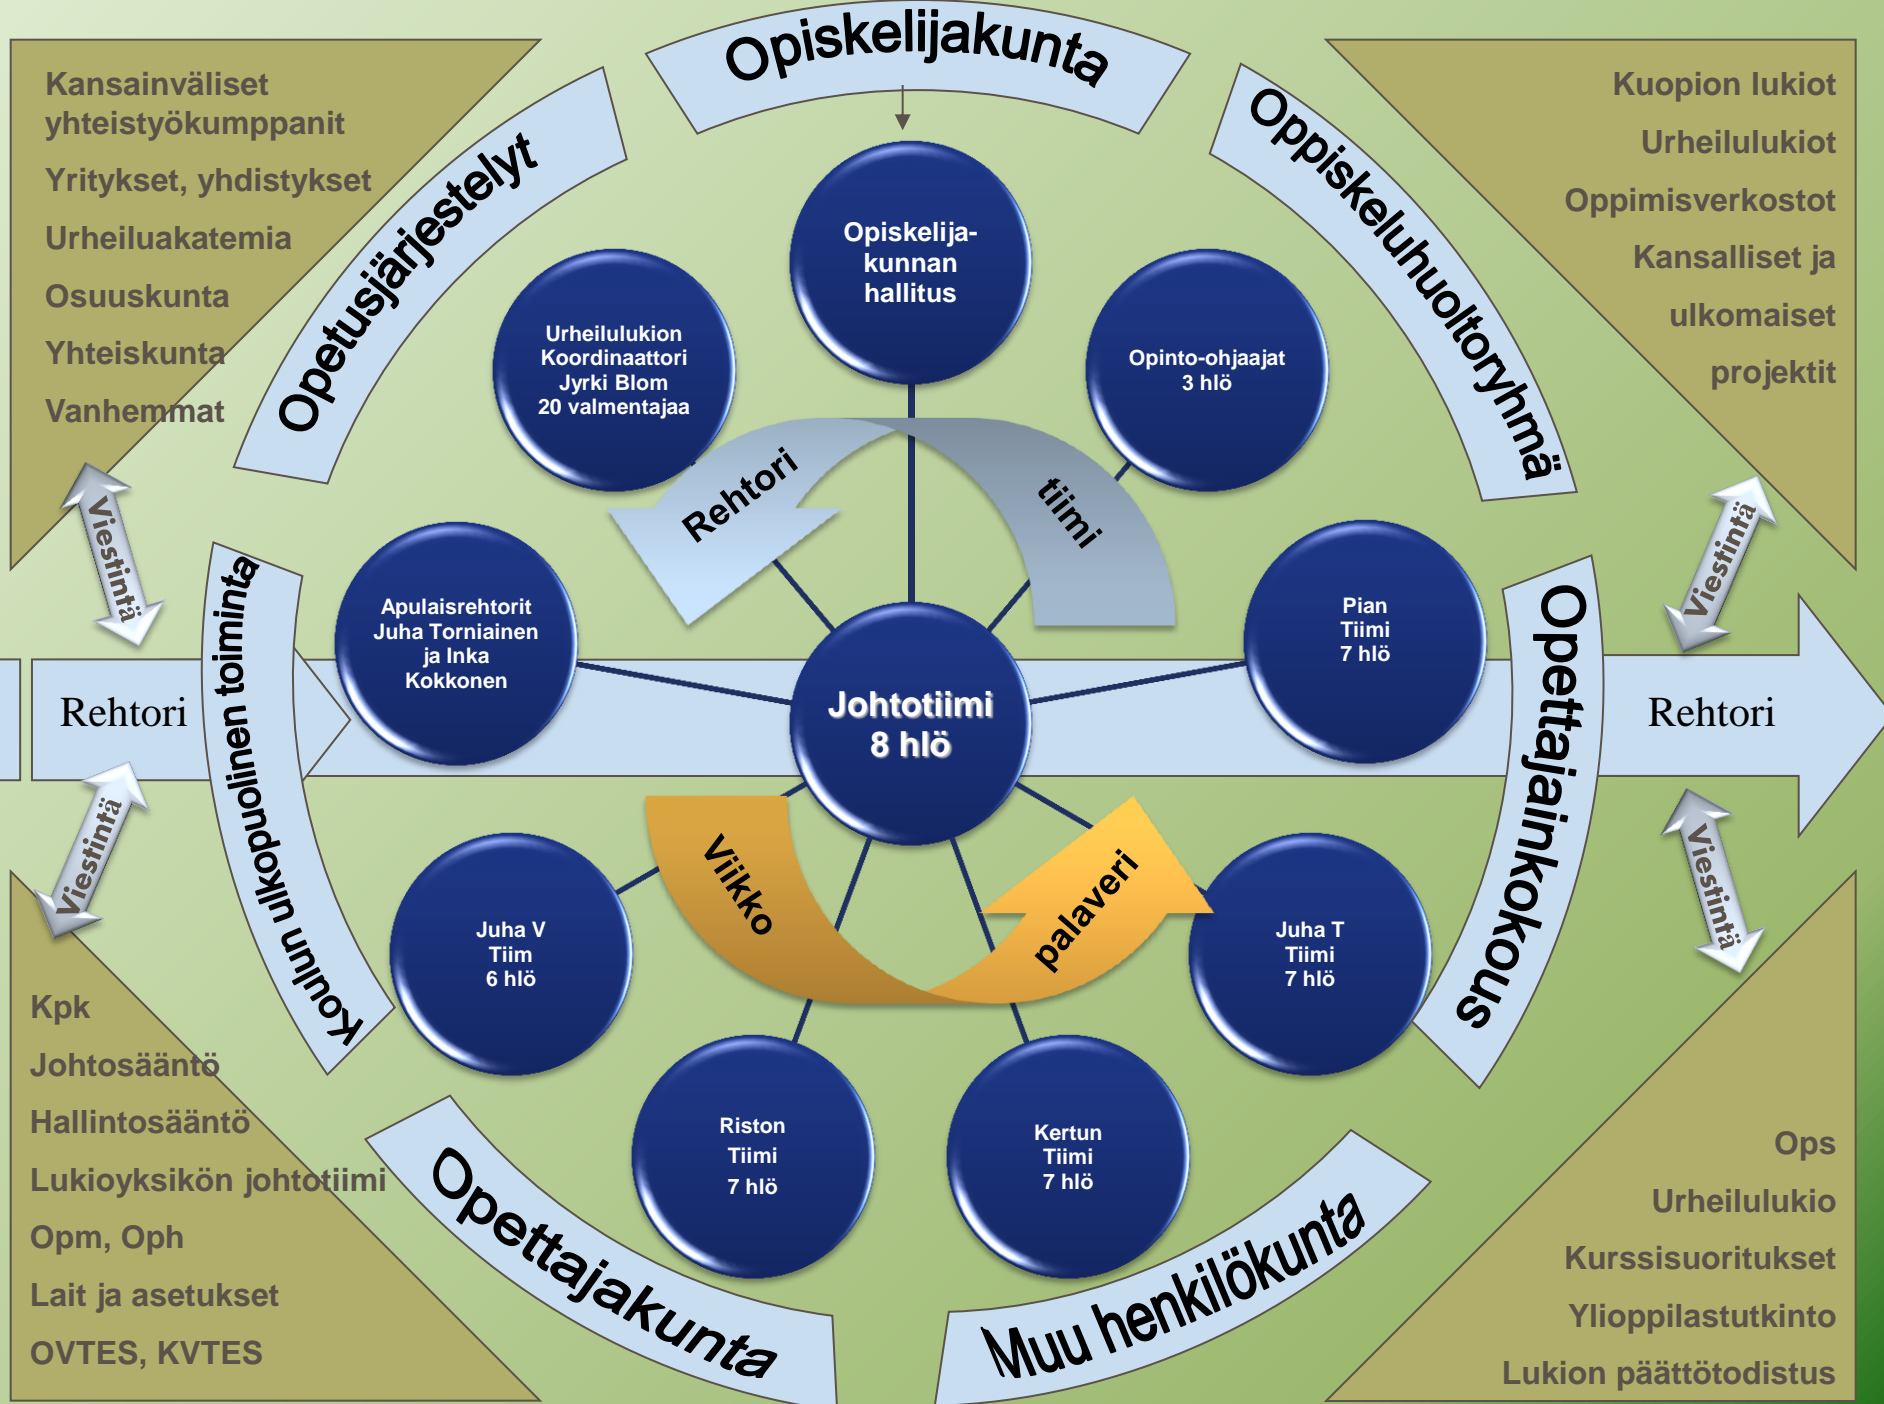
Kansainväliset yhteistyökumppanit

Yritykset, yhdistykset

Urheiluakatemia

Osuuskunta

Yhteiskunta

Vanhemmat

Opiskelijakunta

Kuopion lukiot

Urheilulukiot

Oppimisverkostot

Kansalliset ja

ulkomaiset

projektit

Opetusjärjestelyt

Oppiskeluhuoltoryhmä

Opiskelija-kunnan hallitus

Urheilulukion Koordinaattori Jyrki Blom 20 valmentajaa

Opinto-ohjaajat 3 hlö

Rehtori

tiimi

Viestintä

Viestintä

Rehtori

Koulun ulkopuolinen toiminta

Apulaisrehtorit Juha Torniainen ja Inka Kokkonen

Johtotiimi 8 hlö

Pian Tiimi 7 hlö

Opettajainkokous

Rehtori

Viestintä

Viestintä

Viikko

palaveri

Juha V Tiim 6 hlö

Juha T Tiimi 7 hlö

Kpk

Johtosääntö

Hallintosääntö

Lukioyksikön johtotiimi

Opm, Oph

Lait ja asetukset

OVTES, KVTES

Riston Tiimi 7 hlö

Kertun Tiimi 7 hlö

Opettajakunta

Muu henkilökunta

Ops

Urheilulukio

Kurssisuoritukset

Ylioppilastutkinto

Lukion päättötodistus